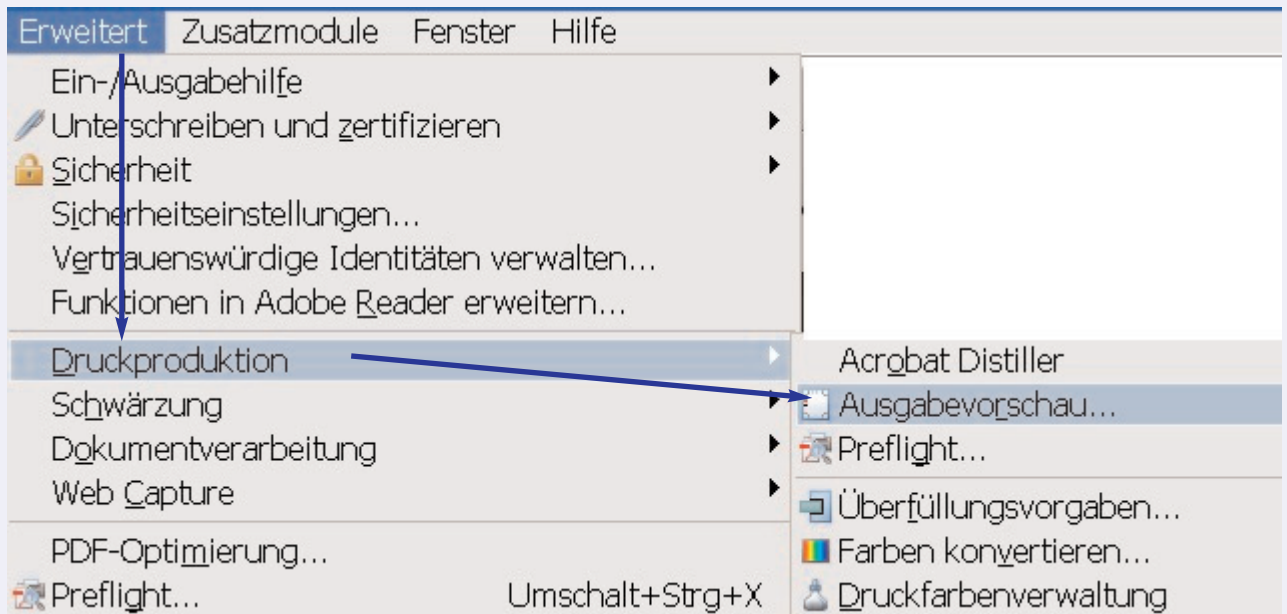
Erweitert Zusatzmodule Fenster Hilfe

Ein-/Ausgabehilfe
Unterschreiben und zertifizieren
Sicherheit
Sicherheitseinstellungen...
Vertrauenswürdige Identitäten verwalten...
Funktionen in Adobe Reader erweitern...
Druckproduktion
Schwärzung
Dokumentverarbeitung
Web Capture
PDF-Optimierung...
Preflight... Umschalt+Strg+X

Acrobat Distiller
Ausgabevorschau...
Preflight...
Überfüllungsvorgaben...
Farben konvertieren...
Druckfarbenverwaltung